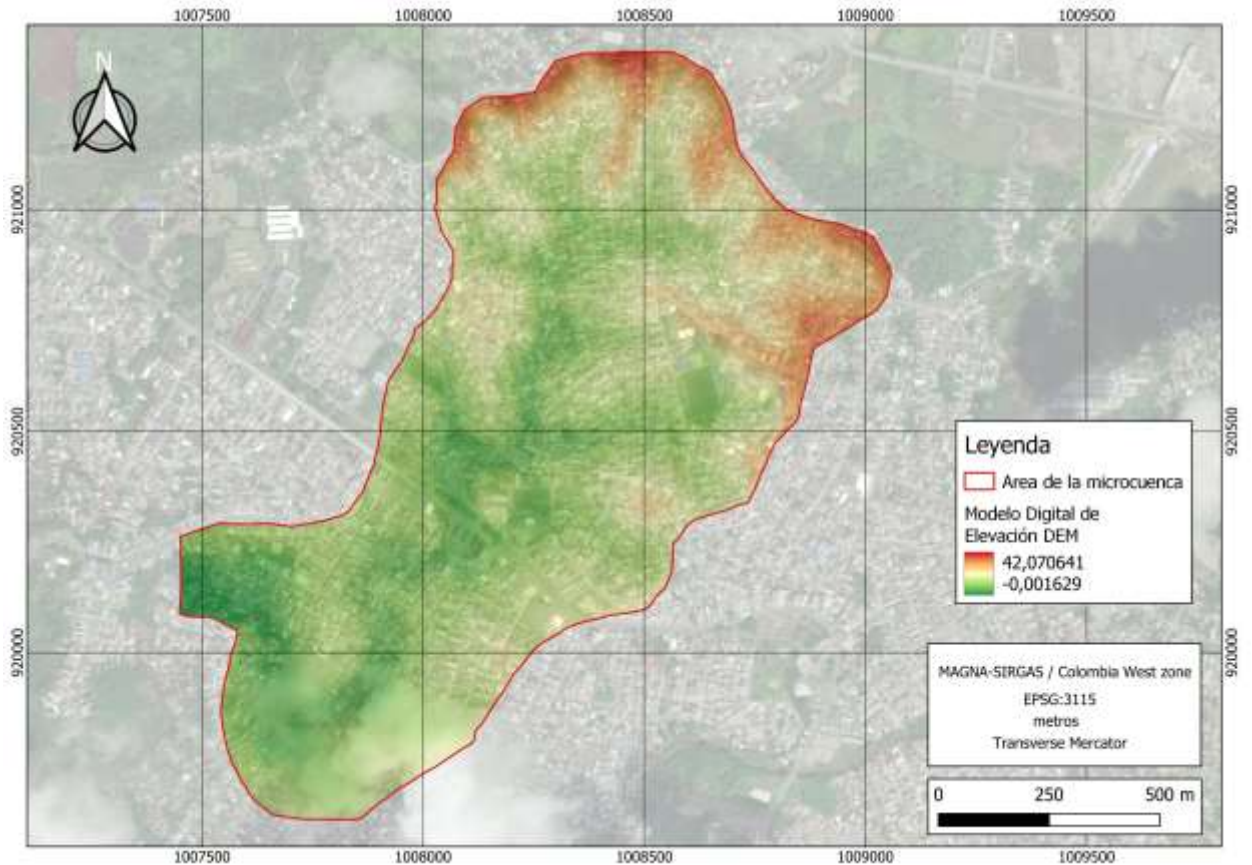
1007500 1008000 1008500 1009000 1009500

N

921000 921000

920500 920500

920000 920000

Leyenda
Area de la microcuenca
Modelo Digital de Elevación DEM
42,070641
-0,001629

MAGNA-SIRGAS / Colombia West zone
EPSG:3115
metros
Transverse Mercator

0 250 500 m

1007500 1008000 1008500 1009000 1009500